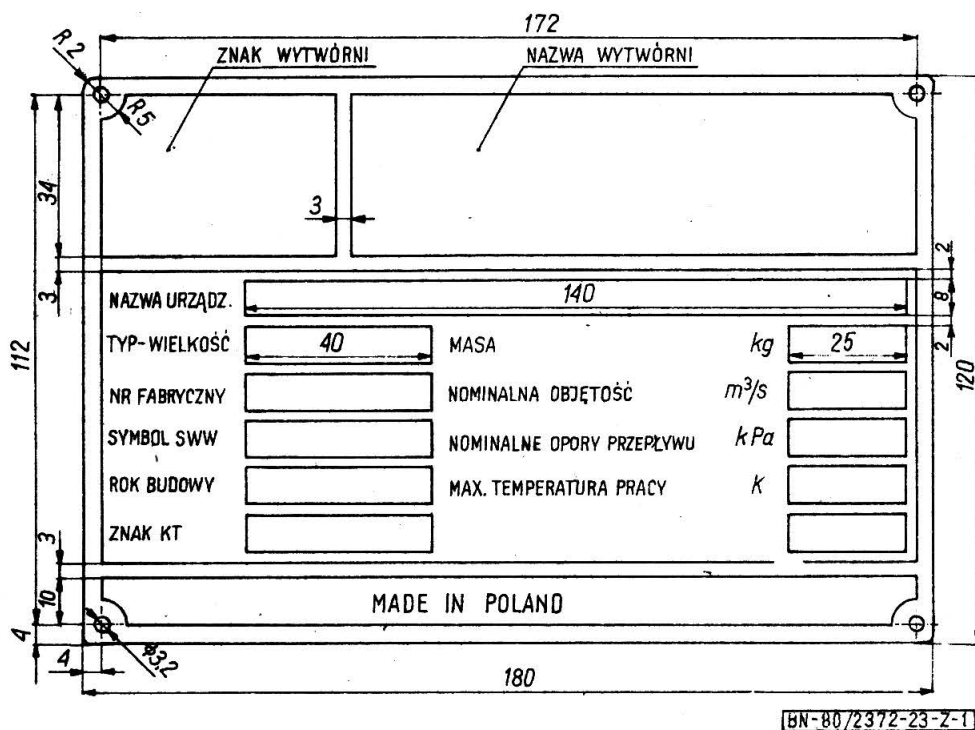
172

R2

ZNAK WYTWÓRNI

NAZWA WYTWÓRNI

R5

34

3

2

3

NAZWA URZĄDZ.

140

8

112

TYP-WIELKOŚĆ

40

MASA

kg

25

2

120

NR FABRYCZNY

NOMINALNA OBJĘTOŚĆ

$m^3/s$

SYMBOL SWW

NOMINALNE OPORY PRZEPŁYWU

kPa

ROK BUDOWY

MAX. TEMPERATURA PRACY

K

ZNAK KT

3

10

MADE IN POLAND

4

4

Ø3,2

180

BN-80/2372-23-Z-1